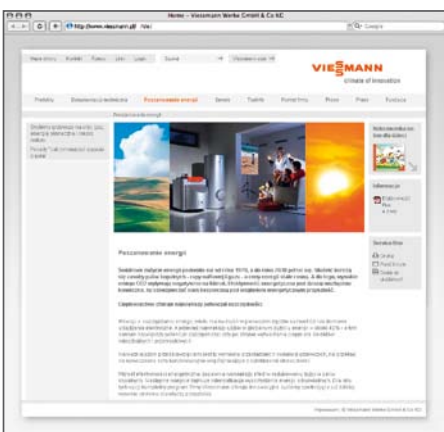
Home – Viessmann Werke GmbH & Co KG

http://www.viessmann.pl/ /de/

Google

VIESMANN

climate of innovation

Oszczędzanie energii

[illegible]

Oszczędzanie energii

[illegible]

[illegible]

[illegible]

Informacje

Serwis Box

Viessmann - © Viessmann Werke GmbH & Co KG